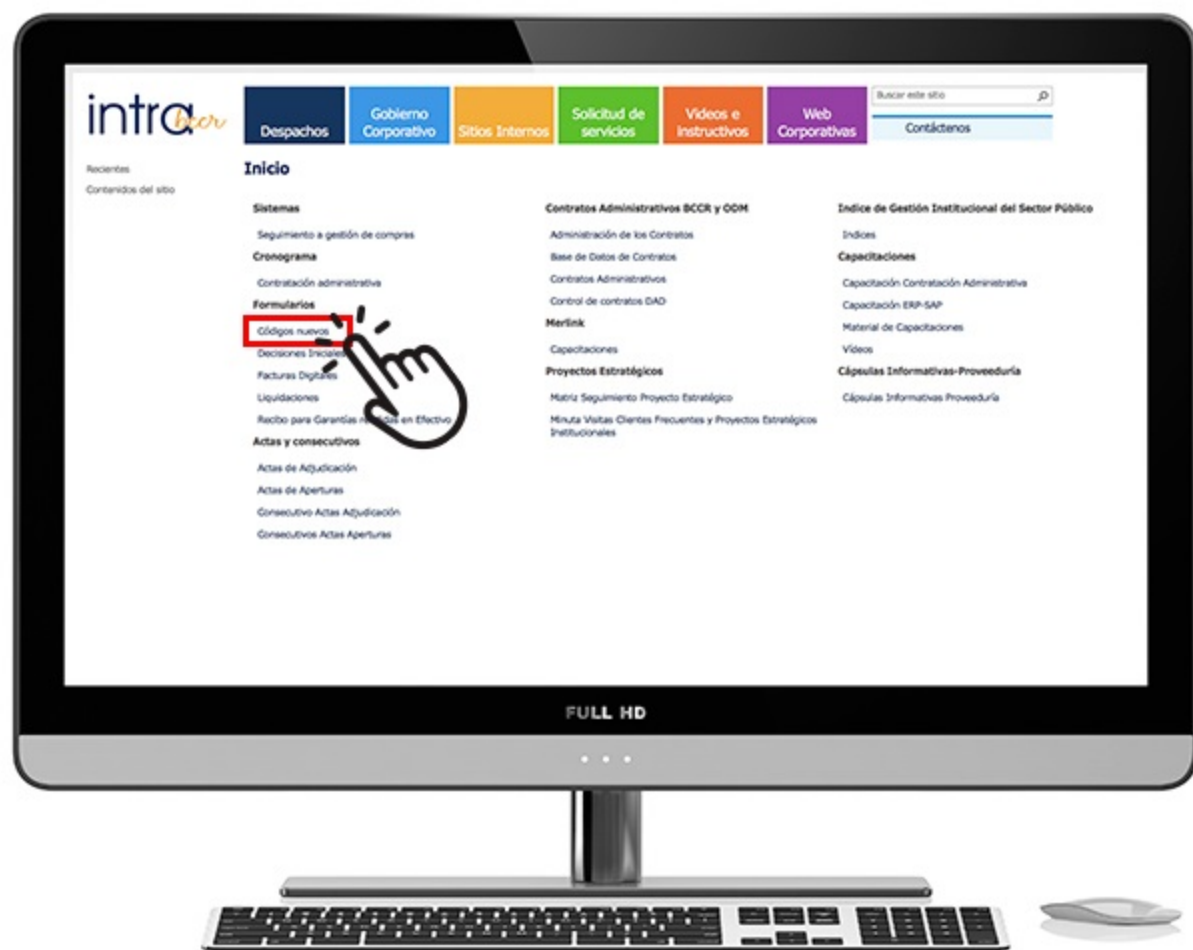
intra bcr

Despachos
Gobierno Corporativo
Sitios Internos
Solicitud de servicios
Videos e instructivos
Web Corporativas

Buscar este sitio
Contáctenos

Recientes
Contenidos del sitio

Inicio

Sistemas
Seguimiento a gestión de compras
Cronograma
Contratación administrativa
Formularios
Códigos nuevos
Decisiones Iniciales
Facturas Digitales
Liquidaciones
Recibo para Garantías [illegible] en Efectivo
Actas y consecutivos
Actas de Adjudicación
Actas de Aperturas
Consecutivo Actas Adjudicación
Consecutivos Actas Aperturas

Contratos Administrativos BCCR y ODM
Administración de los Contratos
Base de Datos de Contratos
Contratos Administrativos
Control de contratos DAD
Merlink
Capacitaciones
Proyectos Estratégicos
Matriz Seguimiento Proyecto Estratégico
Minuta Visitas Clientes Frecuentes y Proyectos Estratégicos Institucionales

Indice de Gestión Institucional del Sector Público
Indices
Capacitaciones
Capacitación Contratación Administrativa
Capacitación ERP-SAP
Material de Capacitaciones
Videos
Cápsulas Informativas-Proveeduría
Cápsulas Informativas Proveeduría

FULL HD